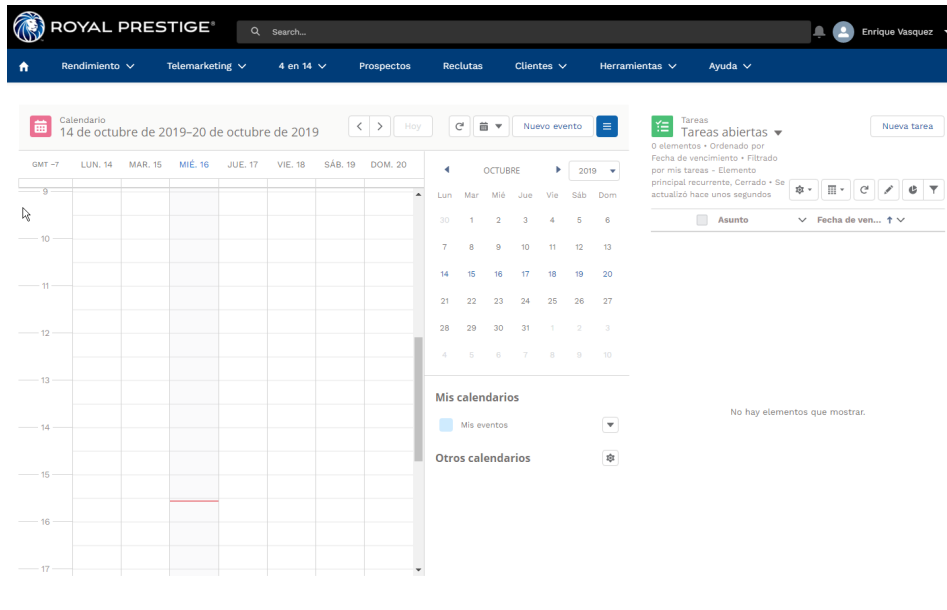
ROYAL PRESTIGE®

Search...

Enrique Vasquez

Rendimiento ∨ Telemarketing ∨ 4 en 14 ∨ Prospectos Reclutas Clientes ∨ Herramientas ∨ Ayuda ∨

Calendario
14 de octubre de 2019–20 de octubre de 2019

Hoy

Nuevo evento

| GMT −7 | LUN. 14 | MAR. 15 | MIÉ. 16 | JUE. 17 | VIE. 18 | SÁB. 19 | DOM. 20 |
|---|---|---|---|---|---|---|---|

9
10
11
12
13
14
15
16
17

OCTUBRE 2019

| Lun | Mar | Mié | Jue | Vie | Sáb | Dom |
|---|---|---|---|---|---|---|
| 30 | 1 | 2 | 3 | 4 | 5 | 6 |
| 7 | 8 | 9 | 10 | 11 | 12 | 13 |
| 14 | 15 | 16 | 17 | 18 | 19 | 20 |
| 21 | 22 | 23 | 24 | 25 | 26 | 27 |
| 28 | 29 | 30 | 31 | 1 | 2 | 3 |
| 4 | 5 | 6 | 7 | 8 | 9 | 10 |

Mis calendarios
Mis eventos

Otros calendarios

Tareas
Tareas abiertas

Nueva tarea

0 elementos • Ordenado por Fecha de vencimiento • Filtrado por mis tareas - Elemento principal recurrente, Cerrado • Se actualizó hace unos segundos

Asunto
Fecha de ven...

No hay elementos que mostrar.